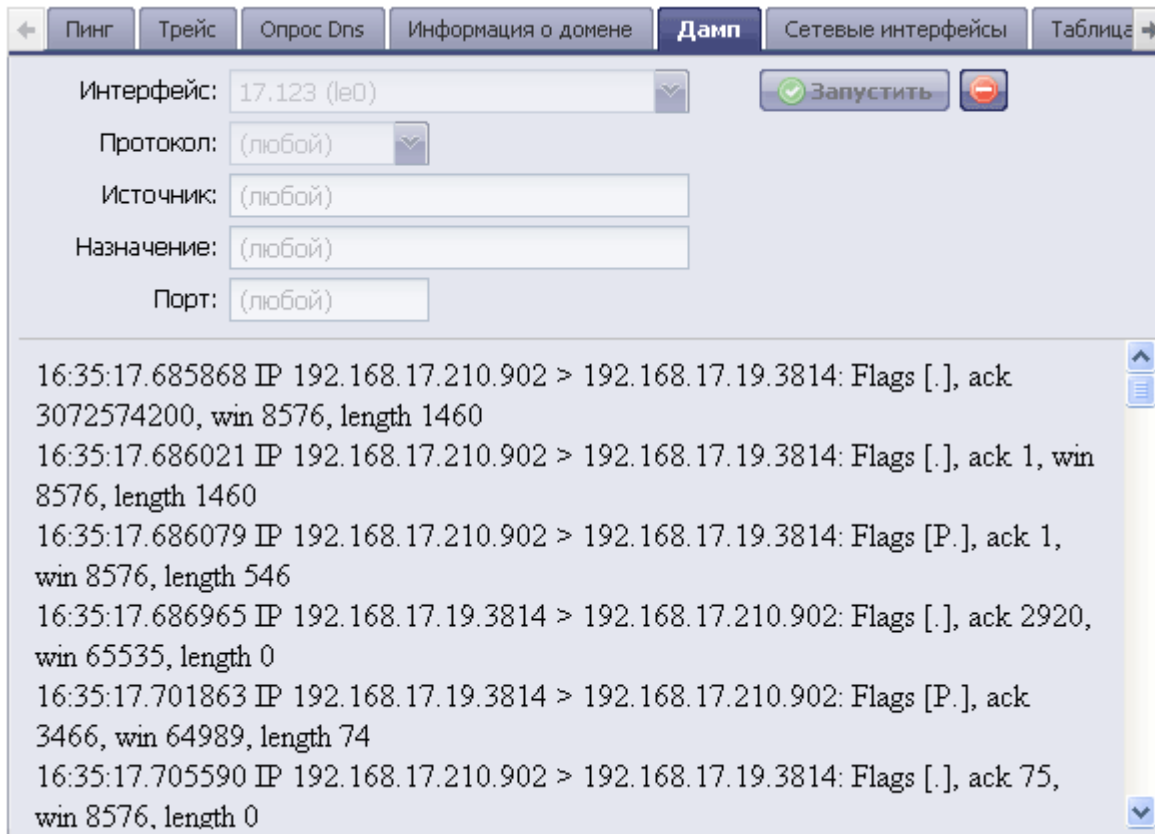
Пинг | Трейс | Опрос Dns | Информация о домене | Дамп | Сетевые интерфейсы | Таблица

Интерфейс: 17.123 (le0)

Запустить

Протокол: (любой)

Источник: (любой)

Назначение: (любой)

Порт: (любой)

16:35:17.685868 IP 192.168.17.210.902 > 192.168.17.19.3814: Flags [.], ack 3072574200, win 8576, length 1460
16:35:17.686021 IP 192.168.17.210.902 > 192.168.17.19.3814: Flags [.], ack 1, win 8576, length 1460
16:35:17.686079 IP 192.168.17.210.902 > 192.168.17.19.3814: Flags [P.], ack 1, win 8576, length 546
16:35:17.686965 IP 192.168.17.19.3814 > 192.168.17.210.902: Flags [.], ack 2920, win 65535, length 0
16:35:17.701863 IP 192.168.17.19.3814 > 192.168.17.210.902: Flags [P.], ack 3466, win 64989, length 74
16:35:17.705590 IP 192.168.17.210.902 > 192.168.17.19.3814: Flags [.], ack 75, win 8576, length 0